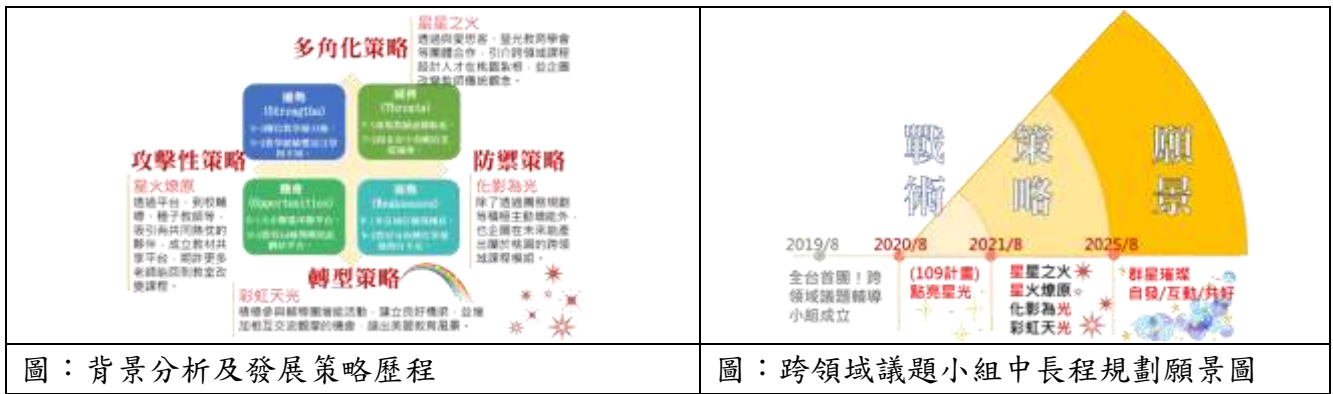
多角化策略

星星之火
透過與愛思客、星光教育學會等團體合作，引介跨領域課程設計人才在桃園紮根，並企圖改變教師傳統觀念。

優勢
(Strengths)
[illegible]

威脅
(Threats)
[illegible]

攻擊性策略

防禦策略

機會
(Opportunities)
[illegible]

劣勢
(Weaknesses)
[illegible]

星火燎原
透過平台、到校輔導、種子教師等，吸引共同熱忱的夥伴，成立教材共享平台，期許更多老師能回到教室改變課程。

化影為光
除了透過團務規劃等種種主動積極外，也企圖在未來能產出屬於桃園的跨領域課程模組。

轉型策略

彩虹天光
積極參與輔導團體能活動，建立良好傳承，並增加相互交流觀摩的機會，顯出美麗教育風景。

圖：背景分析及發展策略歷程

戰術

策略

願景

2019/8
2020/8
2021/8
2025/8

全台首團！跨領域議題輔導小組成立

(109計畫)
點亮星光

星星之火
星火燎原
化影為光
彩虹天光

群星璀璨
自發/互動/共好

圖：跨領域議題小組中長程規劃願景圖